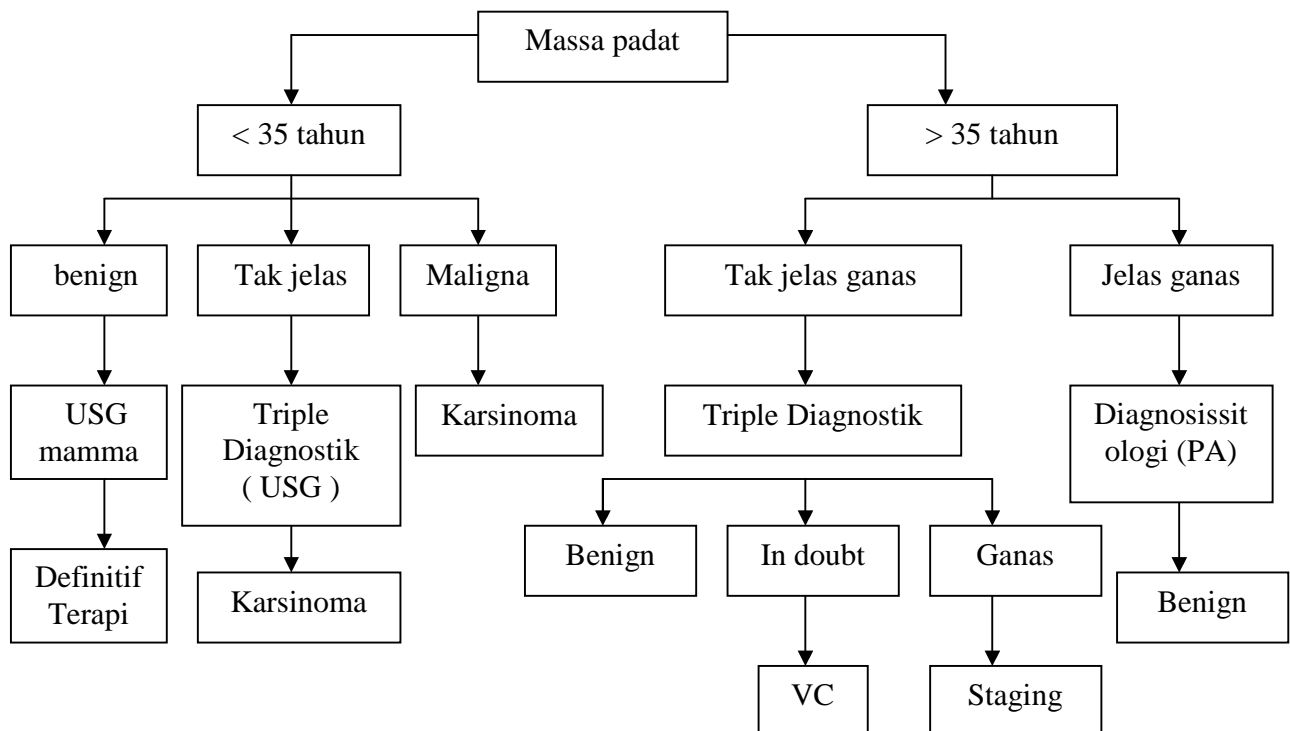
Massa padat

< 35 tahun

benign

USG mamma

Definitif Terapi

Tak jelas

Triple Diagnostik ( USG )

Karsinoma

Maligna

Karsinoma

> 35 tahun

Tak jelas ganas

Triple Diagnostik

Benign

In doubt

VC

Ganas

Staging

Jelas ganas

Diagnosissit ologi (PA)

Benign